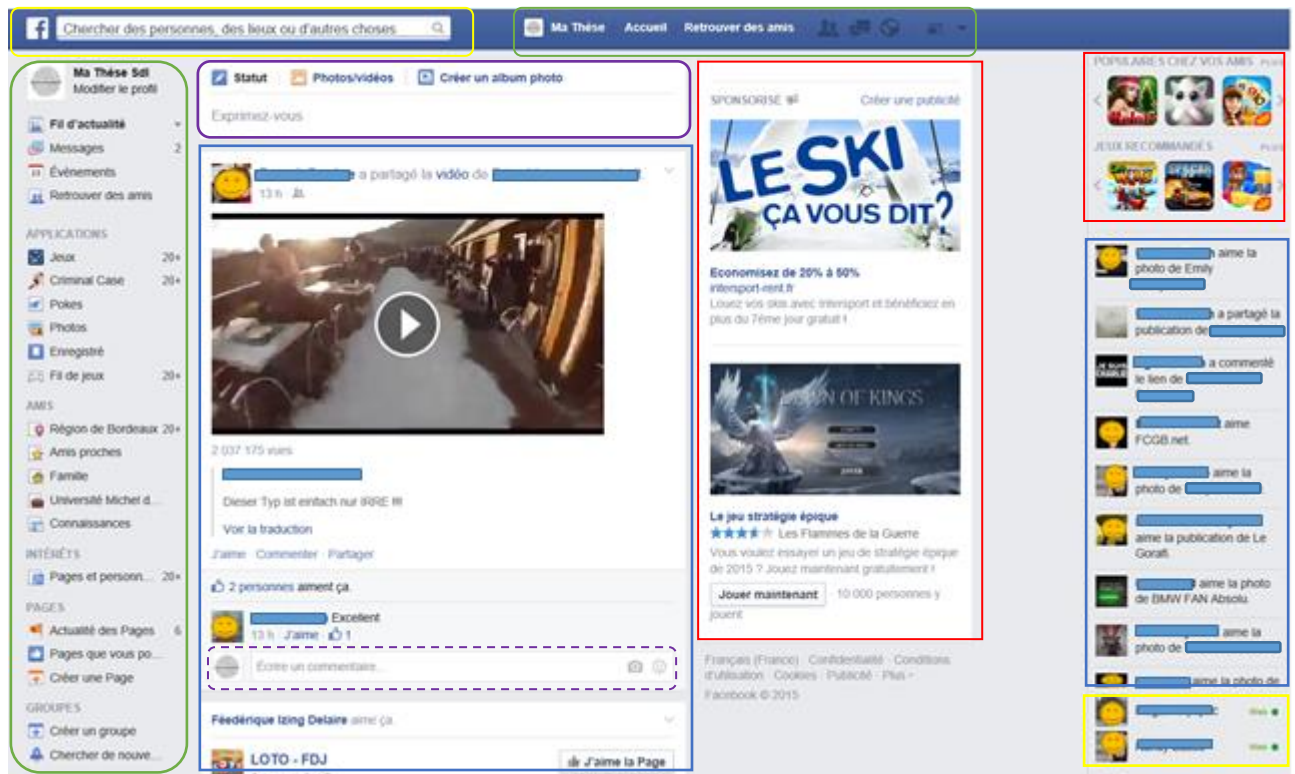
Chercher des personnes, des lieux ou d'autres choses

Ma Thèse Accueil Retrouver des amis

Ma Thèse Sdl
Modifier le profil

Fil d'actualité
Messages 2
Évènements
Retrouver des amis

APPLICATIONS
Jeux 20+
Criminal Case 20+
Pokes
Photos
Enregistré
Fil de jeux 20+

AMIS
Région de Bordeaux 20+
Amis proches
Famille
Université Michel d...
Connaissances

INTÉRÊTS
Pages et personn... 20+

PAGES
Actualité des Pages 6
Pages que vous po...
Créer une Page

GROUPES
Créer un groupe
Chercher de nouve...

Statut Photos/vidéos Créer un album photo

Exprimez-vous

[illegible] a partagé la vidéo de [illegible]
13 h

2 037 175 vues

Dieser Typ ist einfach nur IRRE !!!

Voir la traduction

J'aime · Commenter · Partager

2 personnes aiment ça.

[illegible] Excellent
13 h · J'aime · 1

Écrire un commentaire...

Féedérique Izing Delaire aime ça.

LOTO - FDJ J'aime la Page

SPONSORISÉ Créer une publicité

LE SKI ÇA VOUS DIT?

Economisez de 20% à 50%
intersport-rent.fr
Louez vos skis avec Intersport et bénéficiez en plus du 7ème jour gratuit !

DAWN OF KINGS

Le jeu stratégie épique
Les Flammes de la Guerre
Vous voulez essayer un jeu de stratégie épique de 2015 ? Jouez maintenant gratuitement !
Jouer maintenant · 10 000 personnes y jouent

Français (France) · Confidentialité · Conditions d'utilisation · Cookies · Publicité · Plus
Facebook © 2015

POPULAIRES CHEZ VOS AMIS
JEUX RECOMMANDÉS

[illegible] aime la photo de Emily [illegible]
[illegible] a partagé la publication de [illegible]
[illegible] a commenté le lien de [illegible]
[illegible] aime FCGB.net.
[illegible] aime la photo de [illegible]
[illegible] aime la publication de Le Gorafi.
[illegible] aime la photo de BMW FAN Absolu.
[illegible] aime la photo de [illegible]
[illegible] aime la photo de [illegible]